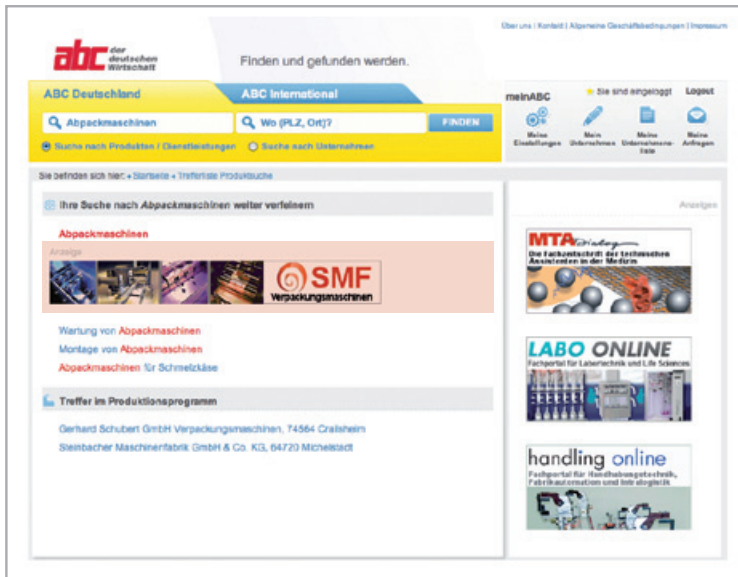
Über uns | Kontakt | Allgemeine Geschäftsbedingungen | Impressum

abc der deutschen Wirtschaft

Finden und gefunden werden.

ABC Deutschland

ABC International

Abpackmaschinen

Wo (PLZ, Ort)?

FINDEN

Suche nach Produkten / Dienstleistungen

Suche nach Unternehmen

meinABC

Sie sind eingeloggt

Logout

Meine Einstellungen

Mein Unternehmen

Meine Unternehmensliste

Meine Anfragen

Sie befinden sich hier: » Startseite » Trefferliste Produktsuche

Ihre Suche nach *Abpackmaschinen* weiter verfeinern

Abpackmaschinen

Anzeige

SMF Verpackungsmaschinen

Wartung von Abpackmaschinen

Montage von Abpackmaschinen

Abpackmaschinen für Schmelzkäse

Treffer im Produktionsprogramm

Gerhard Schubert GmbH Verpackungsmaschinen, 74564 Crailsheim

Steinbacher Maschinenfabrik GmbH & Co. KG, 64720 Michelstadt

Anzeigen

MTA Dialog
Die Fachzeitschrift der technischen Assistenten in der Medizin

LABO ONLINE
Fachportal für Labortechnik und Life Sciences

handling online
Fachportal für Handhabungstechnik, Fabrikautomation und Intralogistik